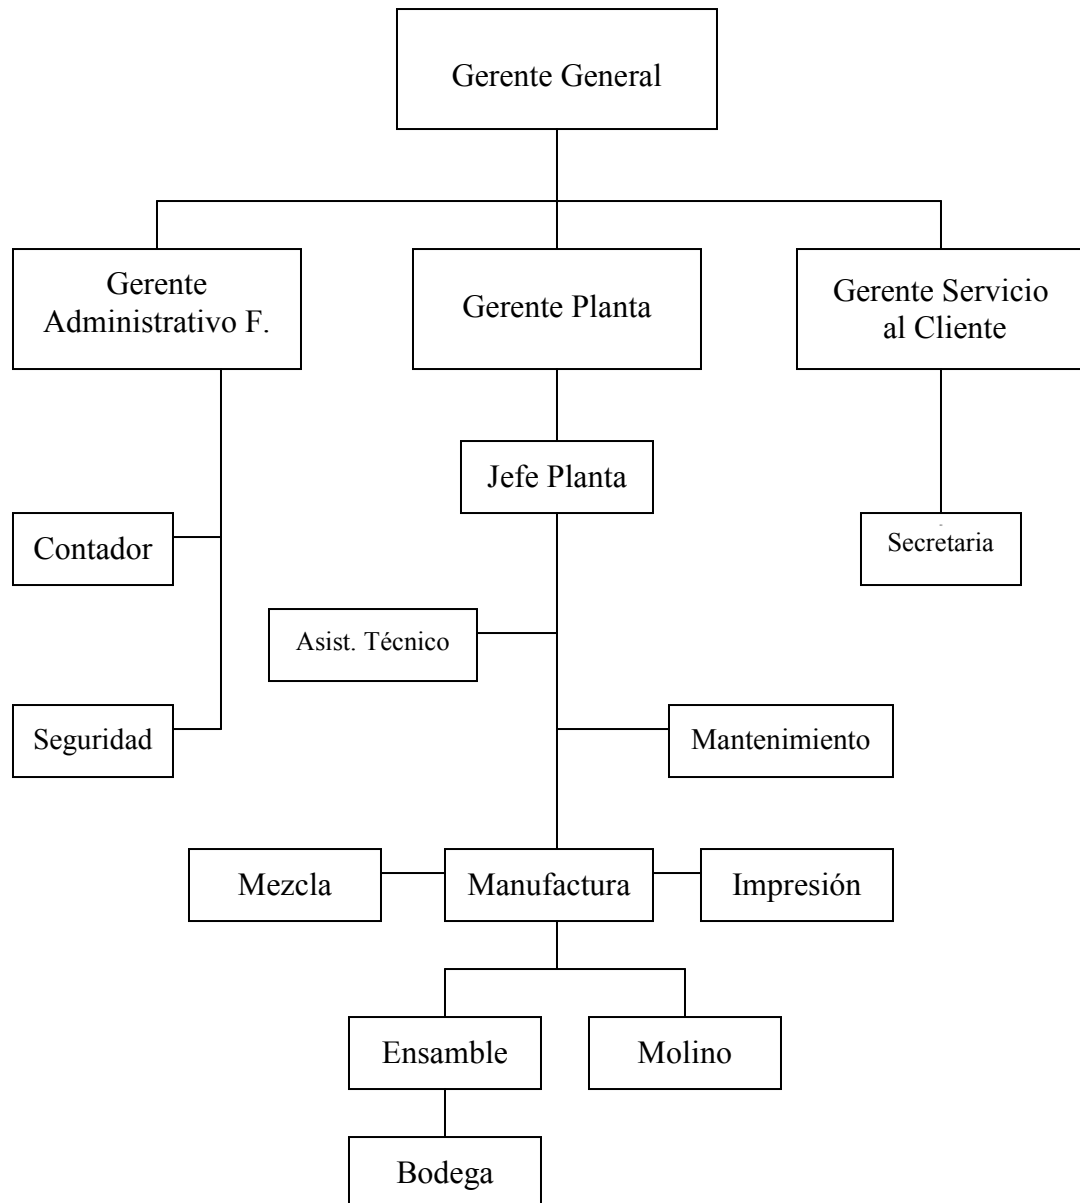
Gerente General

Gerente Administrativo F.

Gerente Planta

Gerente Servicio al Cliente

Jefe Planta

Contador

Secretaria

Asist. Técnico

Seguridad

Mantenimiento

Mezcla

Manufactura

Impresión

Ensamble

Molino

Bodega